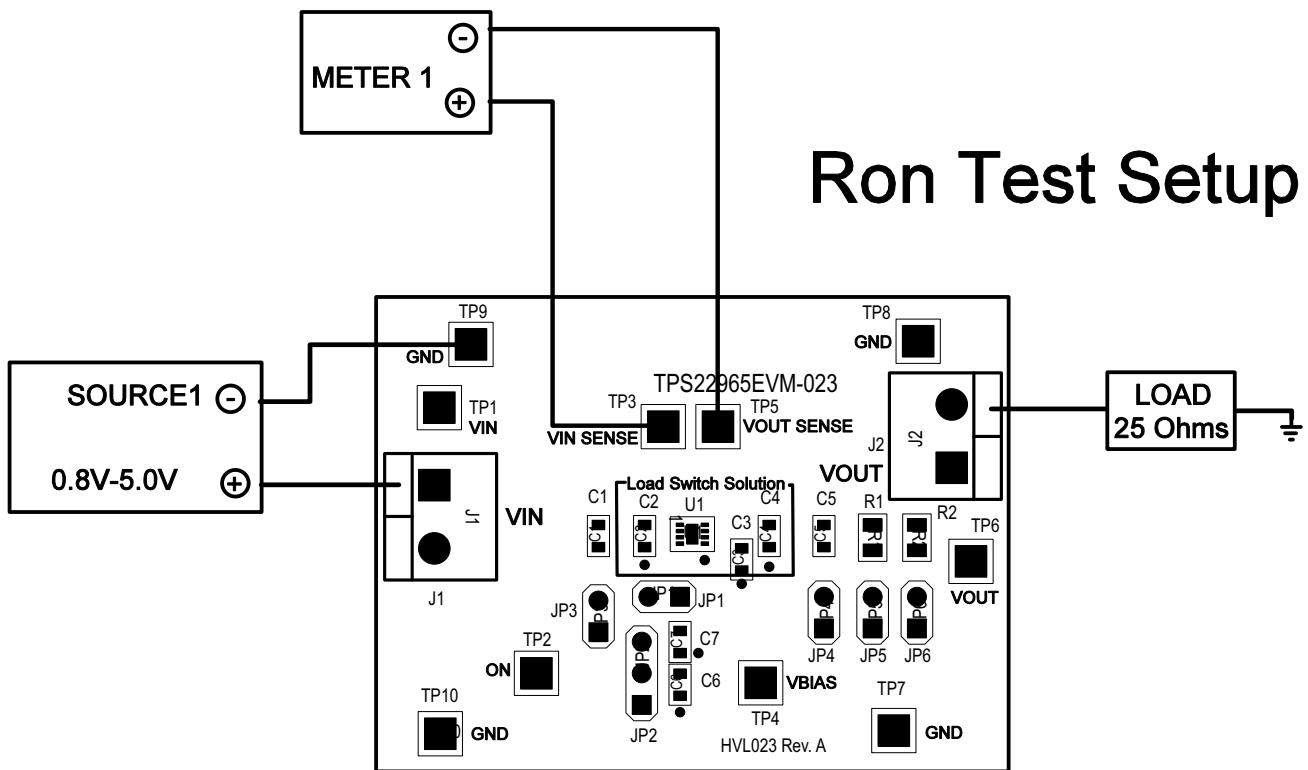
METER 1

Ron Test Setup

SOURCE1
0.8V-5.0V

TP9
GND
TP1
VIN
J1
VIN
J1

TPS22965EVM-023
TP3
VIN SENSE
TP5
VOUT SENSE

TP8
GND
J2
VOUT

LOAD
25 Ohms

Load Switch Solution
C1
C2
U1
C3
C4
C5
R1
R2
TP6
VOUT

JP3
JP1
JP4
JP5
JP6
C7
C6
JP2

TP2
ON
TP4
VBIAS
TP7
GND
TP10
GND
HVL023 Rev. A